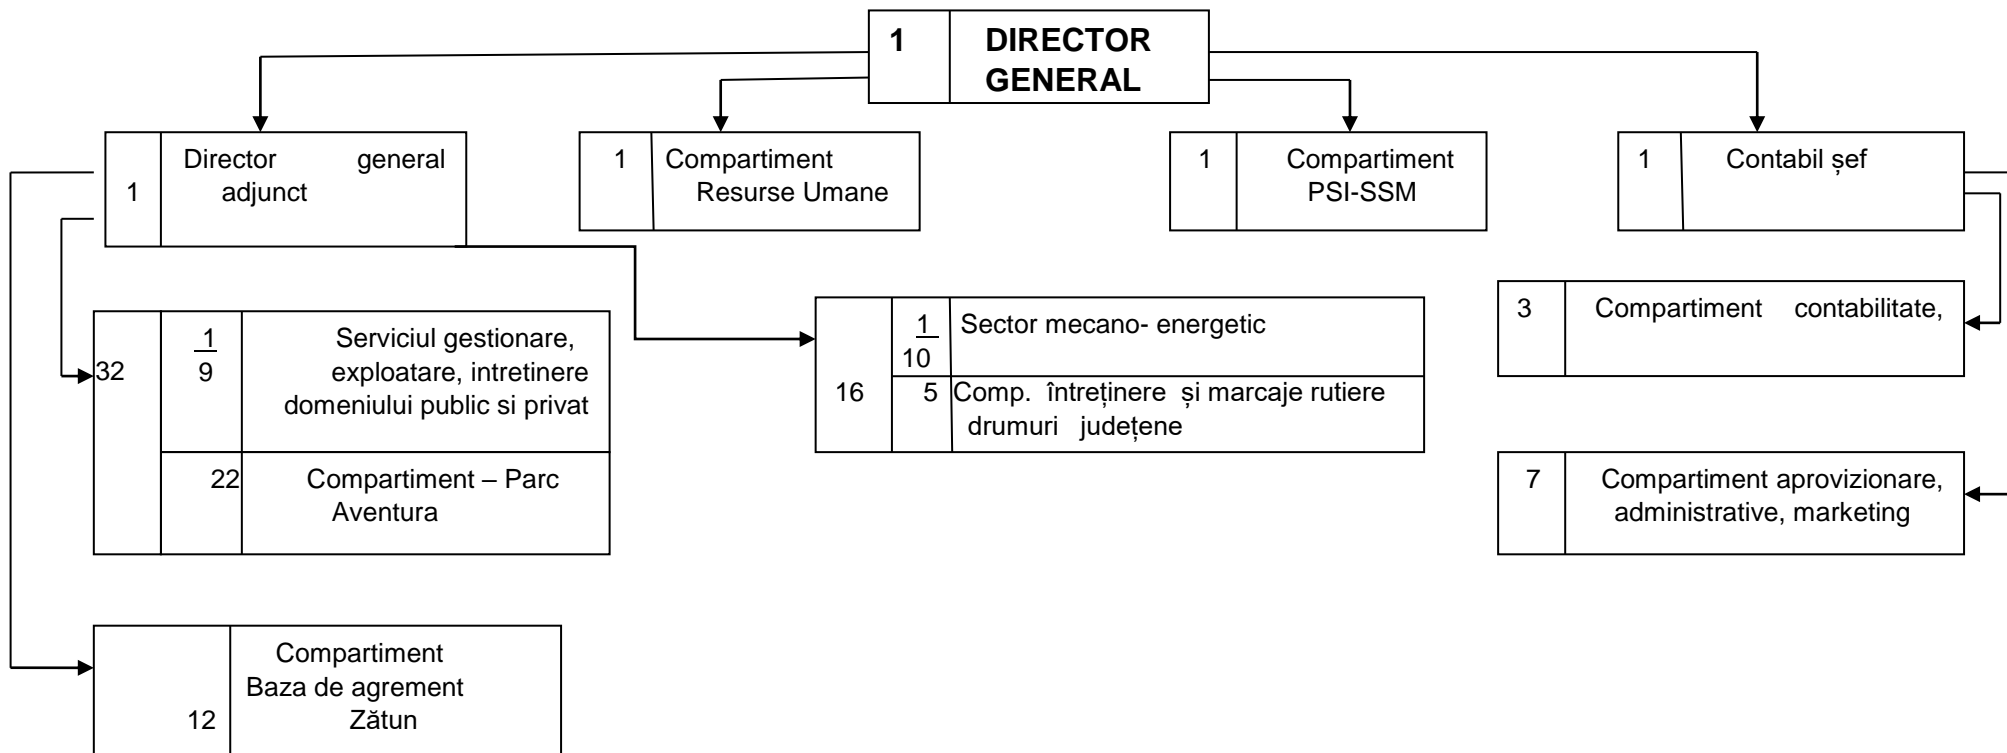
1 DIRECTOR GENERAL

1 Director general adjunct

1 Compartiment Resurse Umane

1 Compartiment PSI-SSM

1 Contabil șef

32 $\frac{1}{9}$ Serviciul gestionare, exploatare, intretinere domeniului public si privat

22 Compartiment – Parc Aventura

16 $\frac{1}{10}$ Sector mecano- energetic

5 Comp. întreținere și marcaje rutiere drumuri județene

3 Compartiment contabilitate,

7 Compartiment aprovizionare, administrative, marketing

12 Compartiment Baza de agrement Zătun